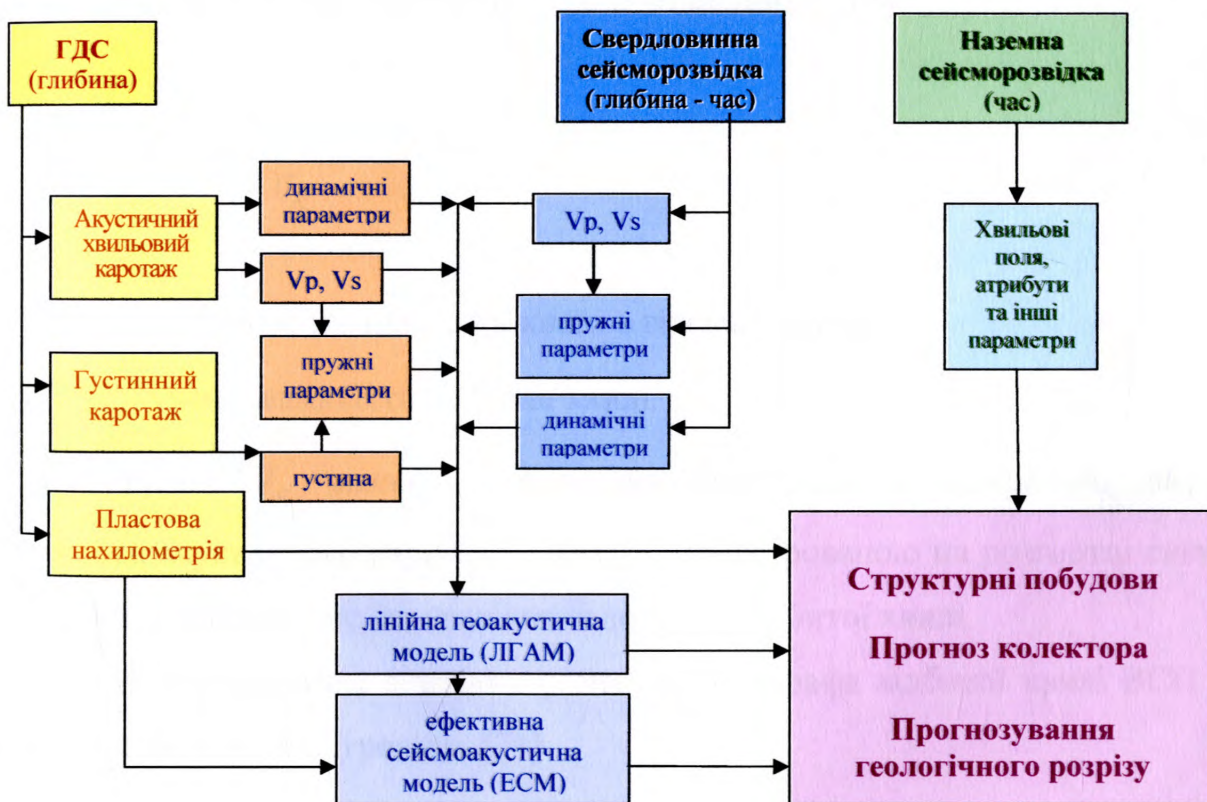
ГДС
(глибина)

Свердловинна сейсморозвідка
(глибина - час)

Наземна сейсморозвідка
(час)

Акустичний хвильовий каротаж

динамічні параметри

Vp, Vs

пружні параметри

Vp, Vs

пружні параметри

динамічні параметри

Хвильові поля, атрибути та інші параметри

Густинний каротаж

густина

Пластова нахилометрія

лінійна геоакустична модель (ЛГАМ)

ефективна сейсмоакустична модель (ЕСМ)

Структурні побудови

Прогноз колектора

Прогнозування геологічного розрізу